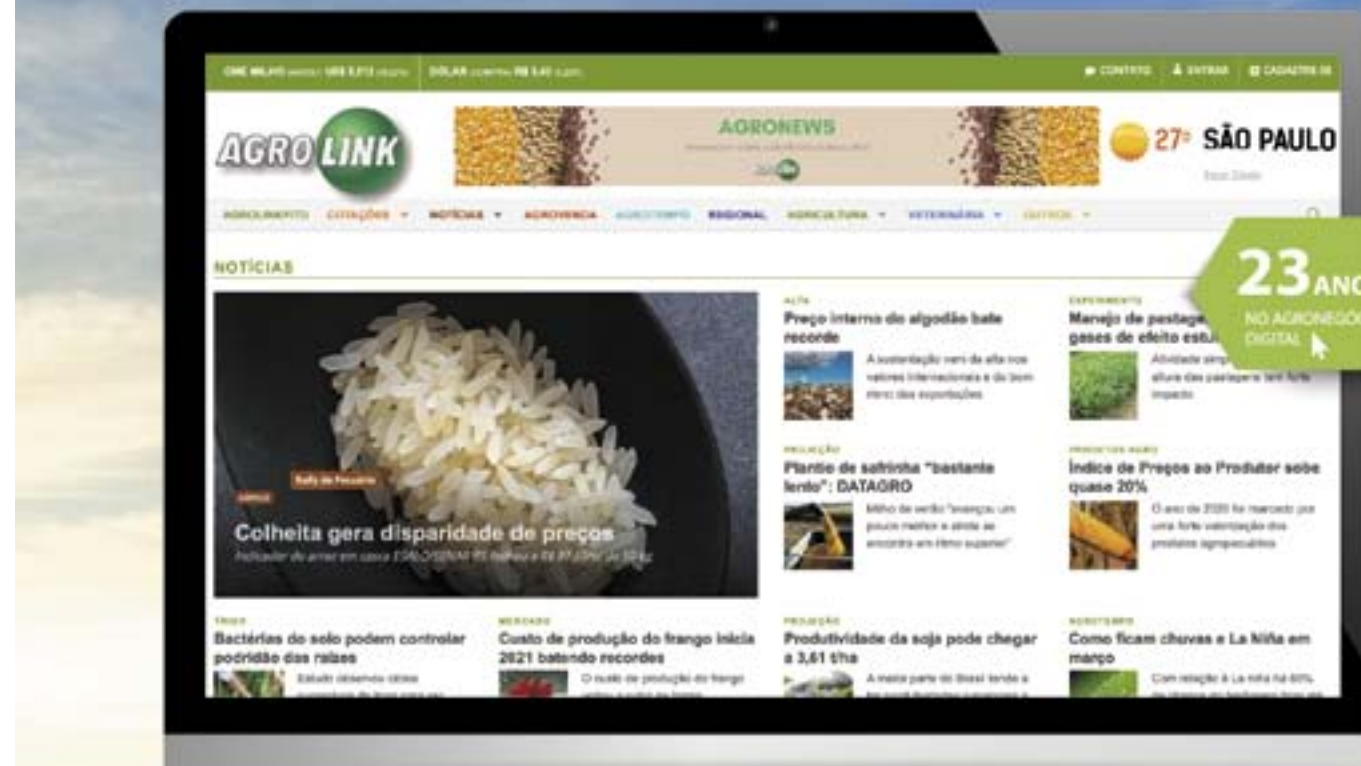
CME MILHO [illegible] US$ 5,512 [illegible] | DÓLAR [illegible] R$ 5,41 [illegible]

CONTATO | ENTRAR | CADASTRE-SE

AGROLINK

AGRONEWS

27° SÃO PAULO

AGROLINKFITO COTAÇÕES NOTÍCIAS AGROVENDA AGROTEMPO REGIONAL AGRICULTURA VETERINÁRIA OUTROS

NOTÍCIAS

23 ANOS NO AGRONEGÓCIO DIGITAL

Rally da Pecuária

ARROZ

Colheita gera disparidade de preços

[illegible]

ALTA
Preço interno do algodão bate recorde
A sustentação vem da alta nos valores internacionais e do bom ritmo das exportações

EXPERIMENTO
Manejo de pastage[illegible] gases de efeito estu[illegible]
Atividade simp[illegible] altura das pastagens tem forte impacto

PRODUÇÃO
Plantio de safrinha "bastante lento": DATAGRO
Milho de verão "avançou um pouco melhor e ainda se encontra em ritmo superior"

PRODUTOS AGRO
Índice de Preços ao Produtor sobe quase 20%
O ano de 2020 foi marcado por uma forte valorização dos produtos agropecuários

TRIGO
Bactérias do solo podem controlar podridão das raízes
Estudo observou cinco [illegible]

MERCADO
Custo de produção do frango inicia 2021 batendo recordes
O custo de produção do frango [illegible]

PRODUÇÃO
Produtividade da soja pode chegar a 3,61 t/ha
A maior parte do Brasil tende a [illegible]

AGROTEMPO
Como ficam chuvas e La Niña em março
Com relação à La Niña há 60% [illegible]